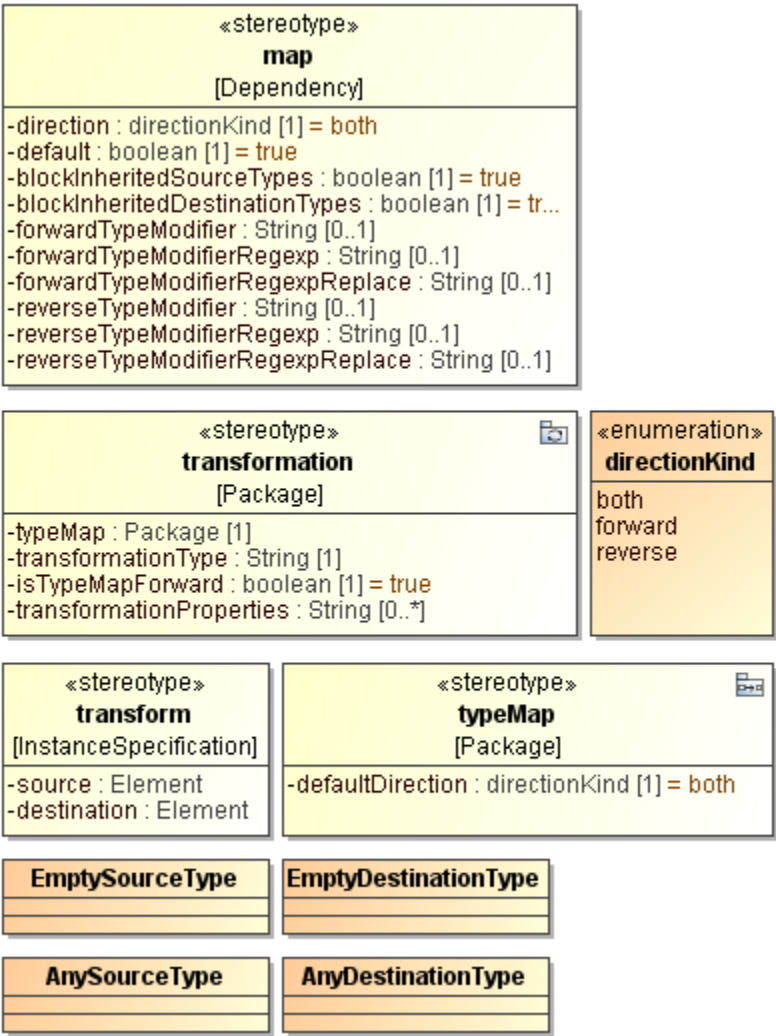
«stereotype»
map
[Dependency]

-direction : directionKind [1] = both
-default : boolean [1] = true
-blockInheritedSourceTypes : boolean [1] = true
-blockInheritedDestinationTypes : boolean [1] = tr...
-forwardTypeModifier : String [0..1]
-forwardTypeModifierRegexp : String [0..1]
-forwardTypeModifierRegexpReplace : String [0..1]
-reverseTypeModifier : String [0..1]
-reverseTypeModifierRegexp : String [0..1]
-reverseTypeModifierRegexpReplace : String [0..1]

«stereotype»
transformation
[Package]

-typeMap : Package [1]
-transformationType : String [1]
-isTypeMapForward : boolean [1] = true
-transformationProperties : String [0..*]

«enumeration»
directionKind

both
forward
reverse

«stereotype»
transform
[InstanceSpecification]

-source : Element
-destination : Element

«stereotype»
typeMap
[Package]

-defaultDirection : directionKind [1] = both

EmptySourceType

EmptyDestinationType

AnySourceType

AnyDestinationType